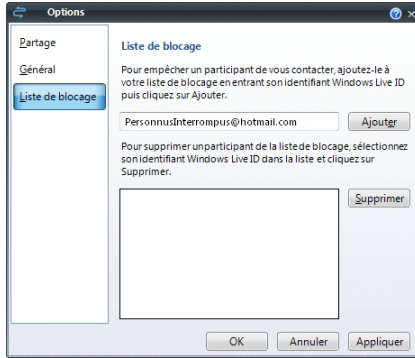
Options

Partage

Général

Liste de blocage

Liste de blocage

Pour empêcher un participant de vous contacter, ajoutez-le à votre liste de blocage en entrant son identifiant Windows Live ID puis cliquez sur Ajouter.

PersonnusInterrompus@hotmail.com

Ajouter

Pour supprimer un participant de la liste de blocage, sélectionnez son identifiant Windows Live ID dans la liste et cliquez sur Supprimer.

Supprimer

OK

Annuler

Appliquer